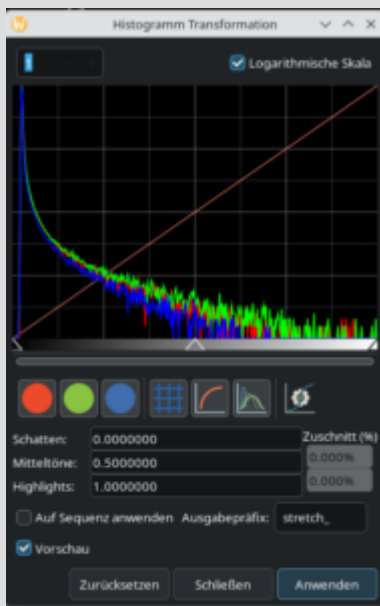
Histogramm Transformation

Logarithmische Skala

Schatten: 0.0000000
Mitteltöne: 0.5000000
Highlights: 1.0000000

Zuschnitt (%)
0.000%
0.000%

Auf Sequenz anwenden Ausgabepräfix: stretch_

Vorschau

Zurücksetzen Schließen Anwenden